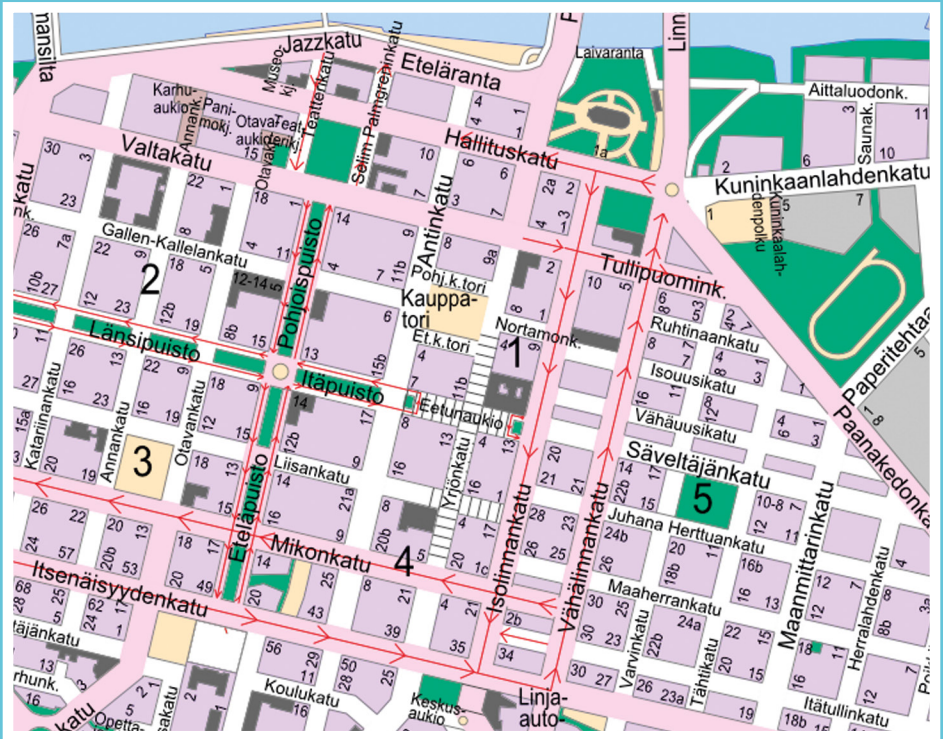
mansilta
Jazzkatu
Eteläranta
Laivaranta
Aittaluodonk.
Karhuaukio
Annank.
Panimok.
Museokj.
Otava
Teatteriaukio
Teatterikatu
Selim Palmgreninkatu
Hallituskatu
Valtakatu
Kuninkaanlahdenkatu
Kuninkaalahdenpolku
Saunak.
Otavank.
Gallen-Kallelankatu
Antinkatu
Pohjoispuisto
Pohj.k.tori
Kauppatori
Tullipuomink.
Nortamonk.
Ruhtinaankatu
Länsipuisto
Itäpuisto
Et.k.tori
Isouusikatu
Vähäuusikatu
Eetunaukio
Paperitehtaa
Paanakedonka
Katariinankatu
Annankatu
Otavankatu
Liisankatu
Eteläpuisto
Yrjönkatu
Säveltäjänkatu
Juhana Herttuankatu
Maanmittarinkatu
Mikonkatu
Isolinnankatu
Vähälinnankatu
Itsenäisyydenkatu
Maaherrankatu
Varvinkatu
Tähtikatu
Herralahdenkatu
Koulukatu
Keskusaukio
Linja-auto-
Itätullinkatu
Opettaj
säjänkatu
rhunk.
1
2
3
4
5
30
3
23
22
1
18
26
7a
10b
22
9
12
23
18
5
12b
11
12-14
8b
15
14
4
7
11b
6
8
9a
2
2
8
1
10
5
6
3
4
10
6
1
2
5
7
1
1a
1a
4
1
2a
2
4
3
3
6
6
3
7
6
22
9
16
23
16
19
29
19
13
15b
13
7
6
11b
13
4
9
7
7
16
11
15a
20
19
18
5
15
14
12b
14
17
21a
16
15
13
17
21
22b
15
20
11
10-8
7
26
22
24
57
20
13
20b
53
18
20
49
17
14
20
43
8
20b
5
20
1c
21
28
26
25
24b
16b
18b
35
25
30
23
22b
24a
21
13
12
7
8b
68
25
62
24
13
17
20
56
28
50
25
39
21
35
34
2b
30
27
26
23a
19
16
18
18b
15
13
16
2
1
7
8
1
3
16
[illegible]